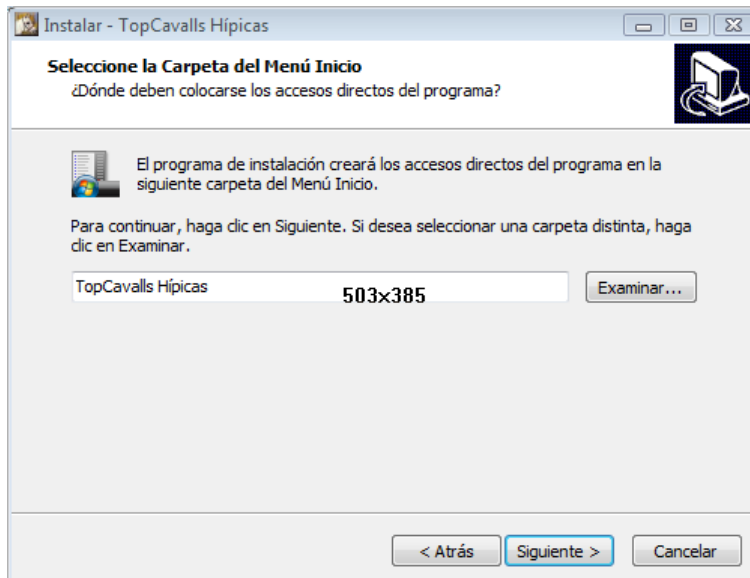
Instalar - TopCavalls Hípicas

Seleccione la Carpeta del Menú Inicio
¿Dónde deben colocarse los accesos directos del programa?

El programa de instalación creará los accesos directos del programa en la siguiente carpeta del Menú Inicio.

Para continuar, haga clic en Siguiente. Si desea seleccionar una carpeta distinta, haga clic en Examinar.

TopCavalls Hípicas

503x385

Examinar...

< Atrás

Siguiente >

Cancelar